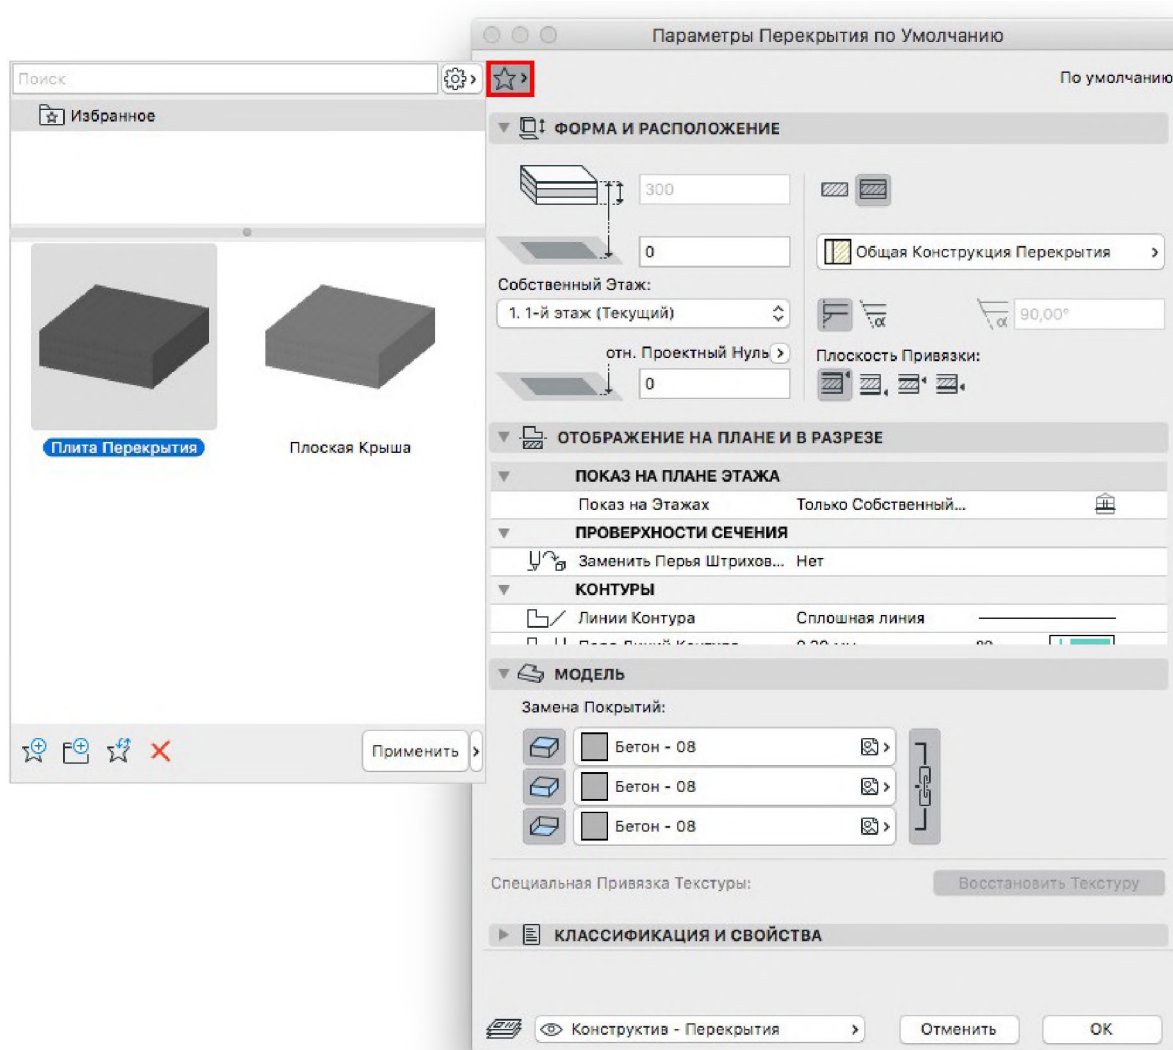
Поиск

Избранное

Плита Перекрытия

Плоская Крыша

Применить

Параметры Перекрытия по Умолчанию

По умолчанию

ФОРМА И РАСПОЛОЖЕНИЕ

300

0

Общая Конструкция Перекрытия

Собственный Этаж:

1. 1-й этаж (Текущий)

90,00°

отн. Проектный Нуль

Плоскость Привязки:

0

ОТОБРАЖЕНИЕ НА ПЛАНЕ И В РАЗРЕЗЕ

ПОКАЗ НА ПЛАНЕ ЭТАЖА

| Показ на Этажах | Только Собственный... |
|---|---|

ПРОВЕРХНОСТИ СЕЧЕНИЯ

| Заменить Перья Штрихов... | Нет |
|---|---|

КОНТУРЫ

| Линии Контура | Сплошная линия |
|---|---|

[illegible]

МОДЕЛЬ

Замена Покрытий:

Бетон - 08

Бетон - 08

Бетон - 08

Специальная Привязка Текстуры:

Восстановить Текстуру

КЛАССИФИКАЦИЯ И СВОЙСТВА

Конструктив - Перекрытия

Отменить

OK